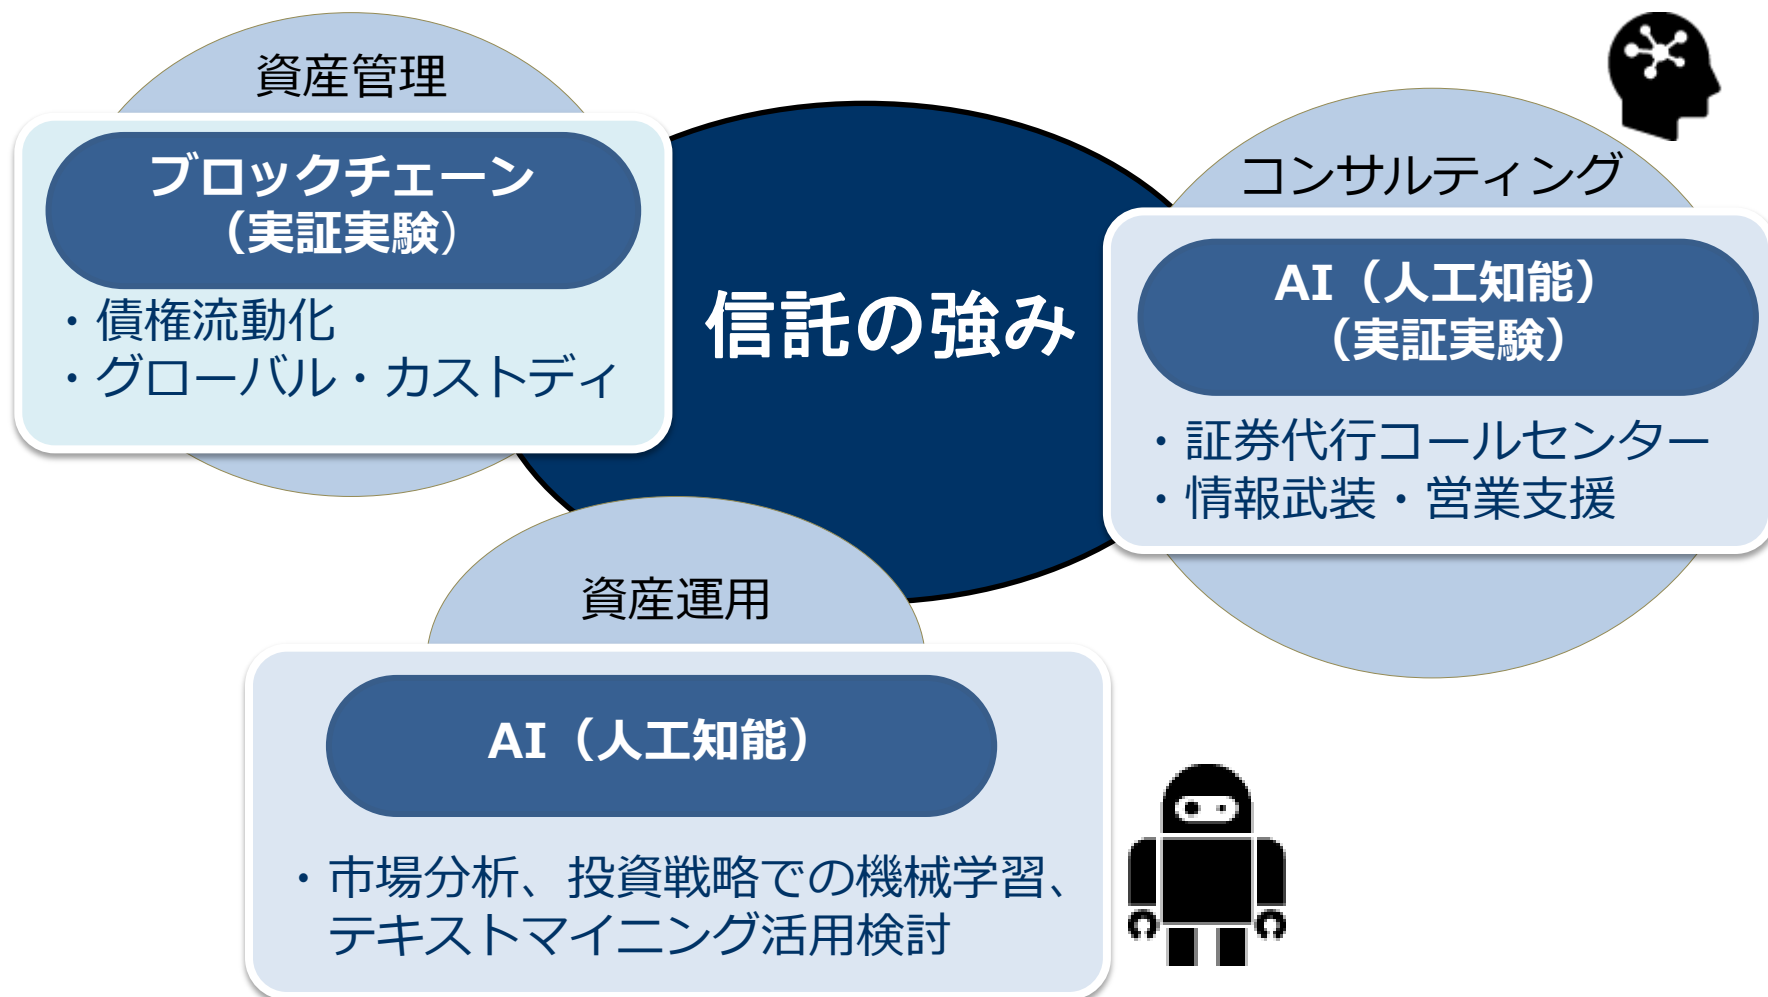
資産管理

ブロックチェーン
（実証実験）

・債権流動化
・グローバル・カストディ

信託の強み

コンサルティング

AI（人工知能）
（実証実験）

・証券代行コールセンター
・情報武装・営業支援

資産運用

AI（人工知能）

・市場分析、投資戦略での機械学習、テキストマイニング活用検討